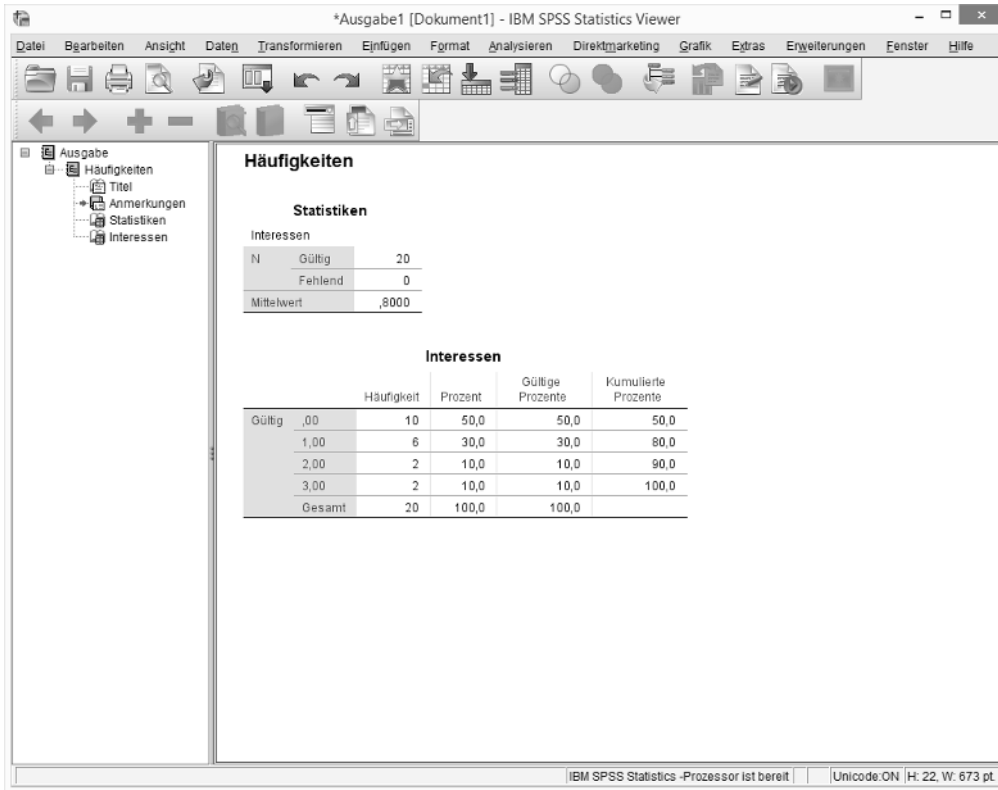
*Ausgabe1 [Dokument1] - IBM SPSS Statistics Viewer

Datei Bearbeiten Ansicht Daten Transformieren Einfügen Format Analysieren Direktmarketing Grafik Extras Erweiterungen Fenster Hilfe

Ausgabe
Häufigkeiten
Titel
Anmerkungen
Statistiken
Interessen

Häufigkeiten

Statistiken

Interessen

| | | |
|---|---|---|
| N | Gültig | 20 |
| | Fehlend | 0 |
| Mittelwert | | ,8000 |

Interessen

| | | Häufigkeit | Prozent | Gültige Prozente | Kumulierte Prozente |
|---|---|---|---|---|---|
| Gültig | ,00 | 10 | 50,0 | 50,0 | 50,0 |
| | 1,00 | 6 | 30,0 | 30,0 | 80,0 |
| | 2,00 | 2 | 10,0 | 10,0 | 90,0 |
| | 3,00 | 2 | 10,0 | 10,0 | 100,0 |
| | Gesamt | 20 | 100,0 | 100,0 | |

IBM SPSS Statistics -Prozessor ist bereit | Unicode:ON | H: 22, W: 673 pt.